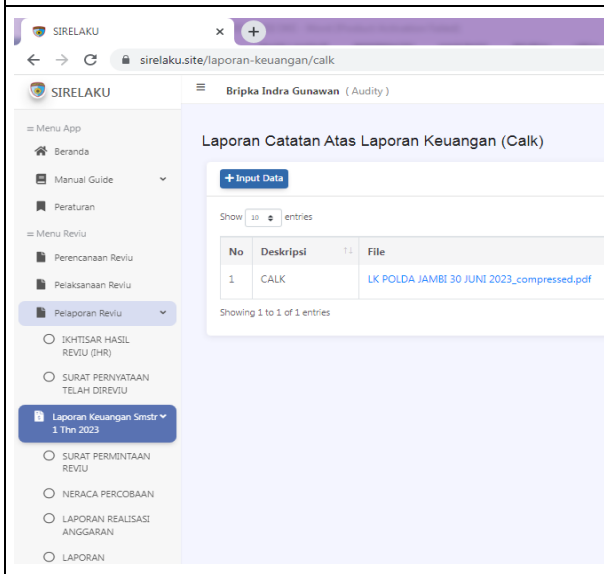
SIRELAKU

sirelaku.site/laporan-keuangan/calk

SIRELAKU

Bripka Indra Gunawan ( Audity )

≡ Menu App

Beranda

Manual Guide

Peraturan

≡ Menu Reviu

Perencanaan Reviu

Pelaksanaan Reviu

Pelaporan Reviu

IKHTISAR HASIL REVIU (IHR)

SURAT PERNYATAAN TELAH DIREVIU

Laporan Keuangan Smstr 1 Thn 2023

SURAT PERMINTAAN REVIU

NERACA PERCOBAAN

LAPORAN REALISASI ANGGARAN

LAPORAN

Laporan Catatan Atas Laporan Keuangan (Calk)

+ Input Data

Show 10 entries

| No | Deskripsi | File |
|---|---|---|
| 1 | CALK | LK POLDA JAMBI 30 JUNI 2023_compressed.pdf |

Showing 1 to 1 of 1 entries